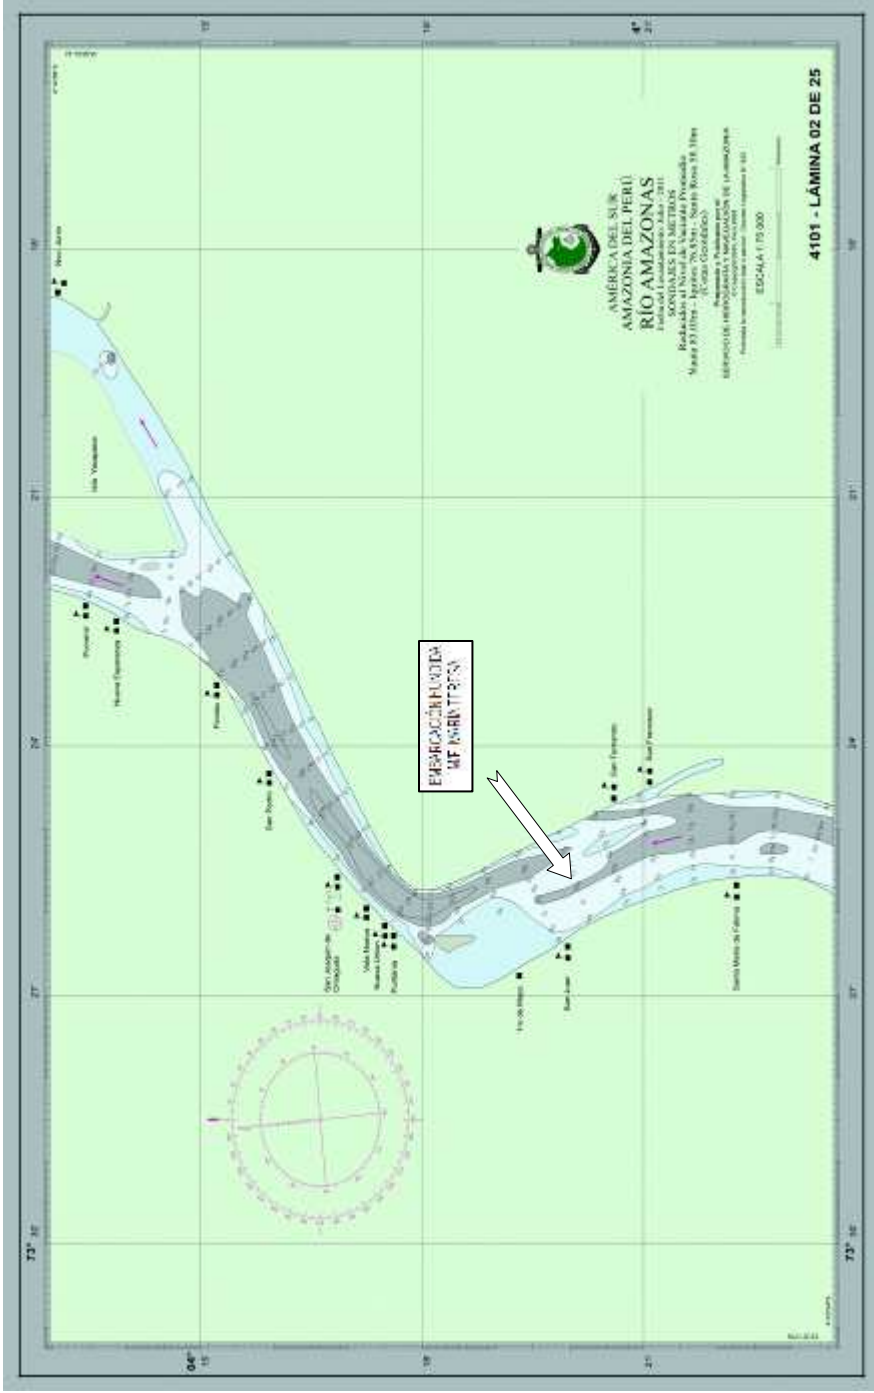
AMÉRICA DEL SUR
AMAZONIA DEL PERÚ
RÍO AMAZONAS

SONDAJES EN METROS

ESCALA 1:75 000

4101 - LÁMINA 02 DE 25

EMBARCACIÓN HUNDIDA
MF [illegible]

Isla Yanayacu

Nuevo Jerusalén

Porvenir

Nueva Esperanza

Florida

San Pedro

San Joaquín de Omaguas

Villa Nueva

Nuevo Uraco

Purificación

Fin de Mayo

San Juan

San Fernando

Santa María de Fátima

73° 30'

73°

04°

15

18

21

24

27

30

33

36

39